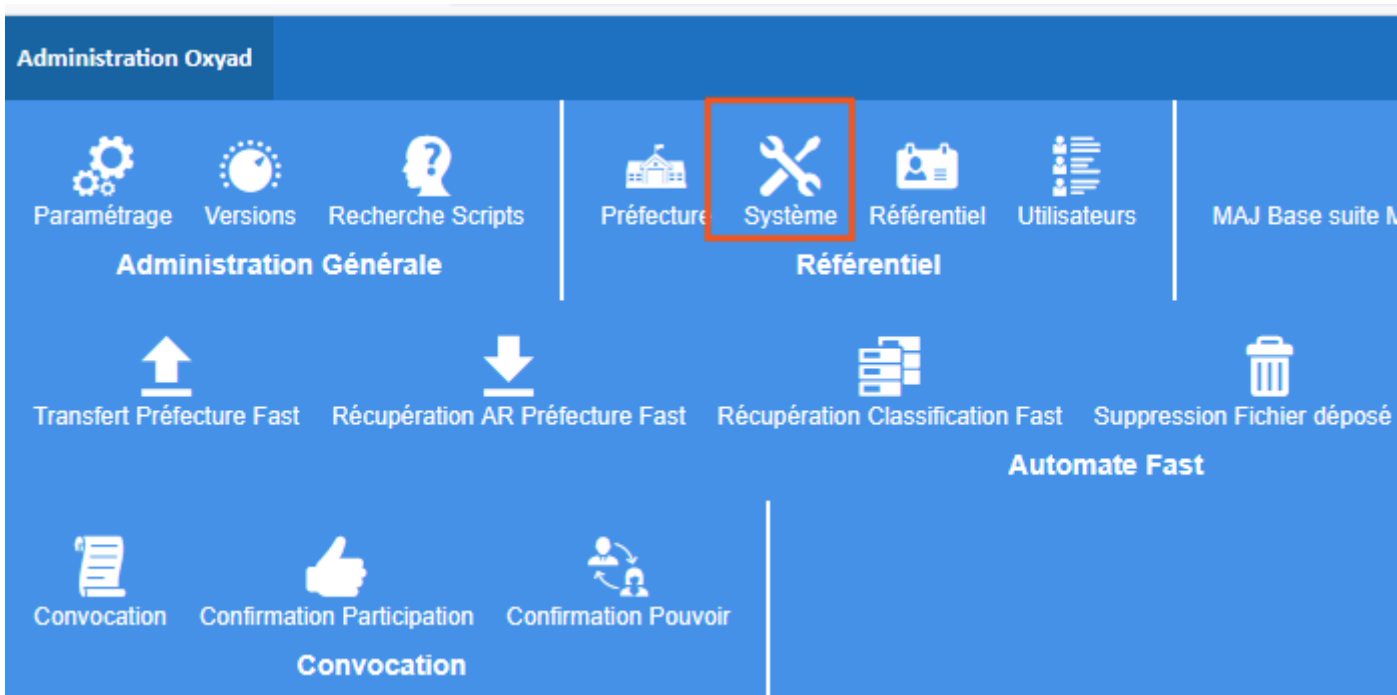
Administration Oxyad

Paramétrage Versions Recherche Scripts
Administration Générale

Préfecture Système Référentiel Utilisateurs
Référentiel

MAJ Base suite M

Transfert Préfecture Fast Récupération AR Préfecture Fast Récupération Classification Fast Suppression Fichier déposé
Automate Fast

Convocation Confirmation Participation Confirmation Pouvoir
Convocation